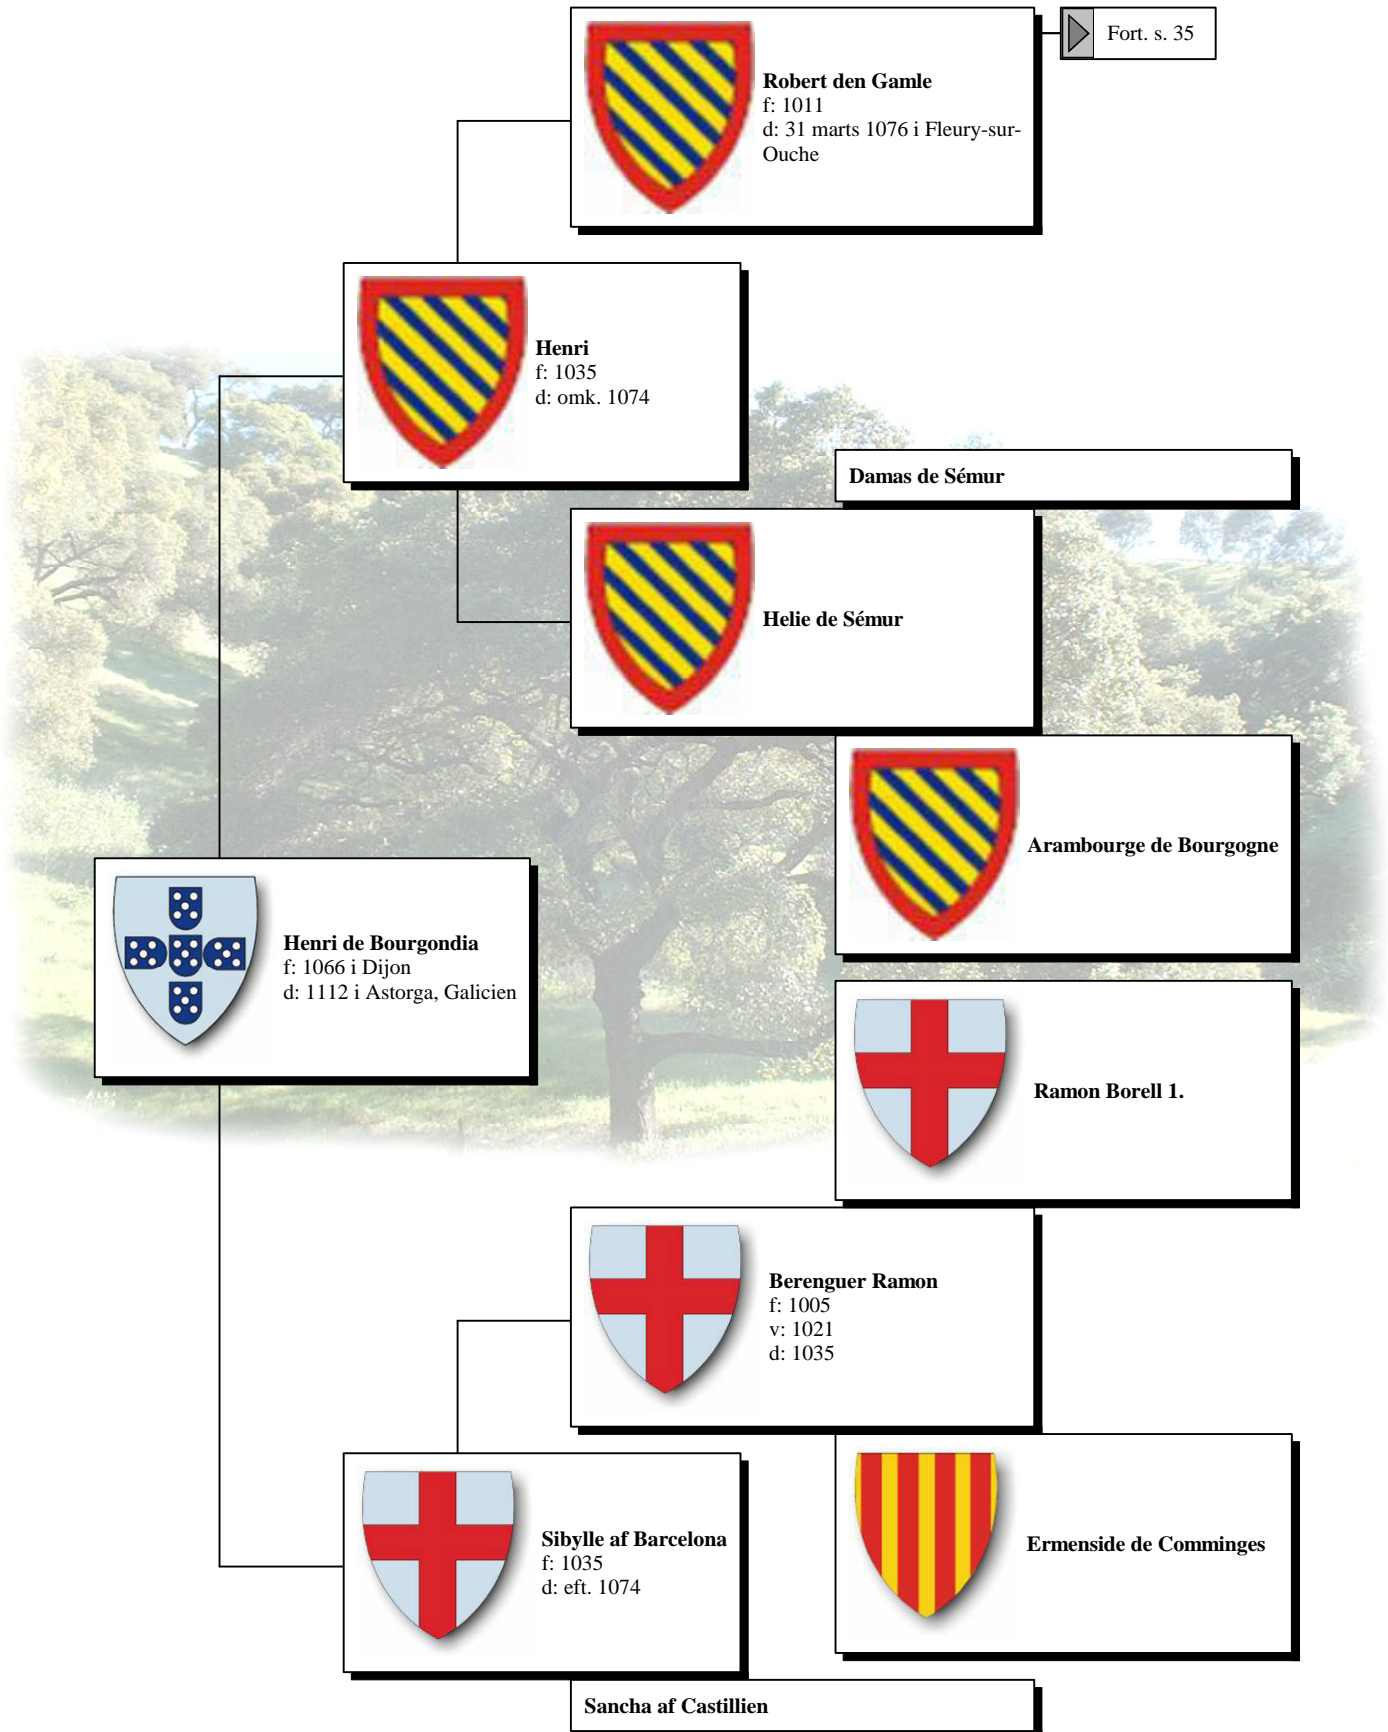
Fort. s. 35

**Robert den Gamle**
f: 1011
d: 31 marts 1076 i Fleury-sur-Ouche

**Henri**
f: 1035
d: omk. 1074

**Damas de Sémur**

**Helie de Sémur**

**Arambourge de Bourgogne**

**Henri de Bourgondia**
f: 1066 i Dijon
d: 1112 i Astorga, Galicien

**Ramon Borell 1.**

**Berenguer Ramon**
f: 1005
v: 1021
d: 1035

**Sibylle af Barcelona**
f: 1035
d: eft. 1074

**Ermenside de Comminges**

**Sancha af Castillien**